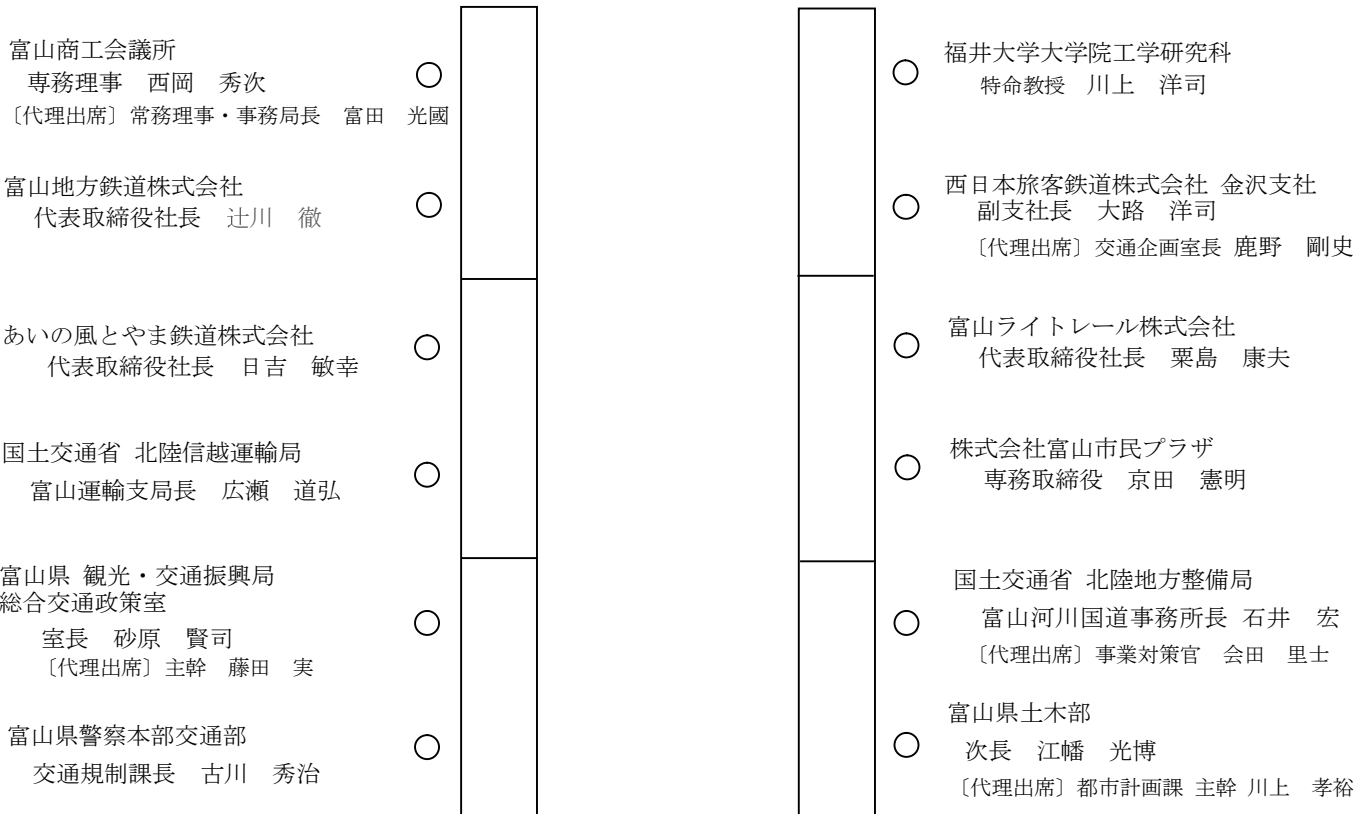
富山商工会議所
専務理事　西岡　秀次
〔代理出席〕常務理事・事務局長　富田　光國
○

富山地方鉄道株式会社
代表取締役社長　辻川　徹
○

あいの風とやま鉄道株式会社
代表取締役社長　日吉　敏幸
○

国土交通省 北陸信越運輸局
富山運輸支局長　広瀬　道弘
○

富山県 観光・交通振興局
総合交通政策室
室長　砂原　賢司
〔代理出席〕主幹　藤田　実
○

富山県警察本部交通部
交通規制課長　古川　秀治
○

○
福井大学大学院工学研究科
特命教授　川上　洋司

○
西日本旅客鉄道株式会社 金沢支社
副支社長　大路　洋司
〔代理出席〕交通企画室長 鹿野　剛史

○
富山ライトレール株式会社
代表取締役社長　栗島　康夫

○
株式会社富山市民プラザ
専務取締役　京田　憲明

○
国土交通省 北陸地方整備局
富山河川国道事務所長 石井　宏
〔代理出席〕事業対策官　会田　里士

○
富山県土木部
次長　江幡　光博
〔代理出席〕都市計画課 主幹 川上　孝裕